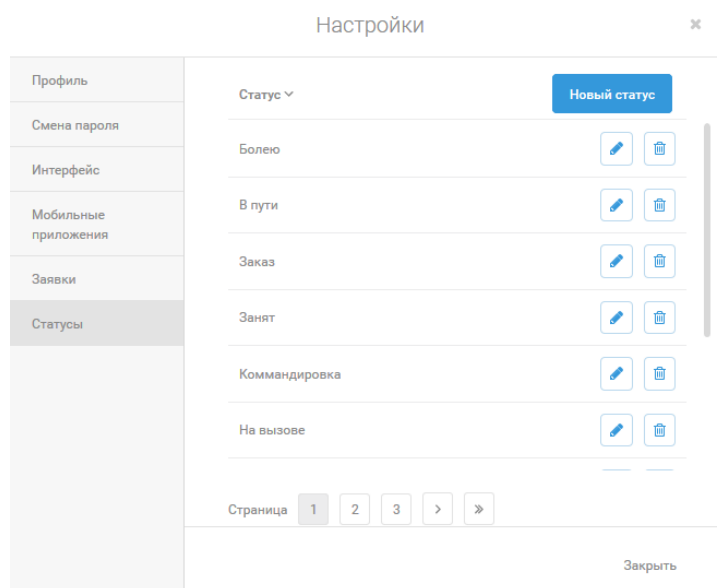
Настройки

×

Профиль

Смена пароля

Интерфейс

Мобильные приложения

Заявки

Статусы

Статус ˅

Новый статус

| Статус |
|---|
| Болею |
| В пути |
| Заказ |
| Занят |
| Командировка |
| На вызове |

Страница 1 2 3 > »

Закрыть